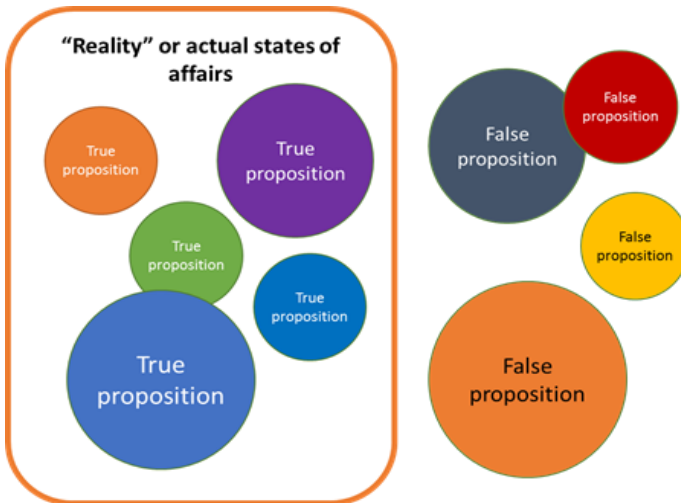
"Reality" or actual states of affairs

True proposition

True proposition

True proposition

True proposition

True proposition

False proposition

False proposition

False proposition

False proposition